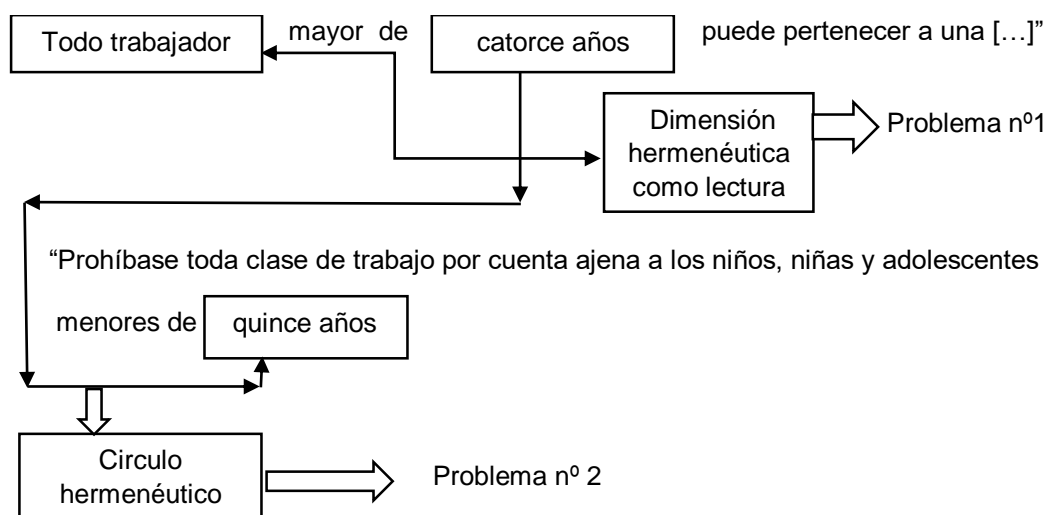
Todo trabajador mayor de catorce años puede pertenecer a una […]"

Dimensión hermenéutica como lectura

Problema nº1

"Prohíbase toda clase de trabajo por cuenta ajena a los niños, niñas y adolescentes menores de quince años

Circulo hermenéutico

Problema nº 2